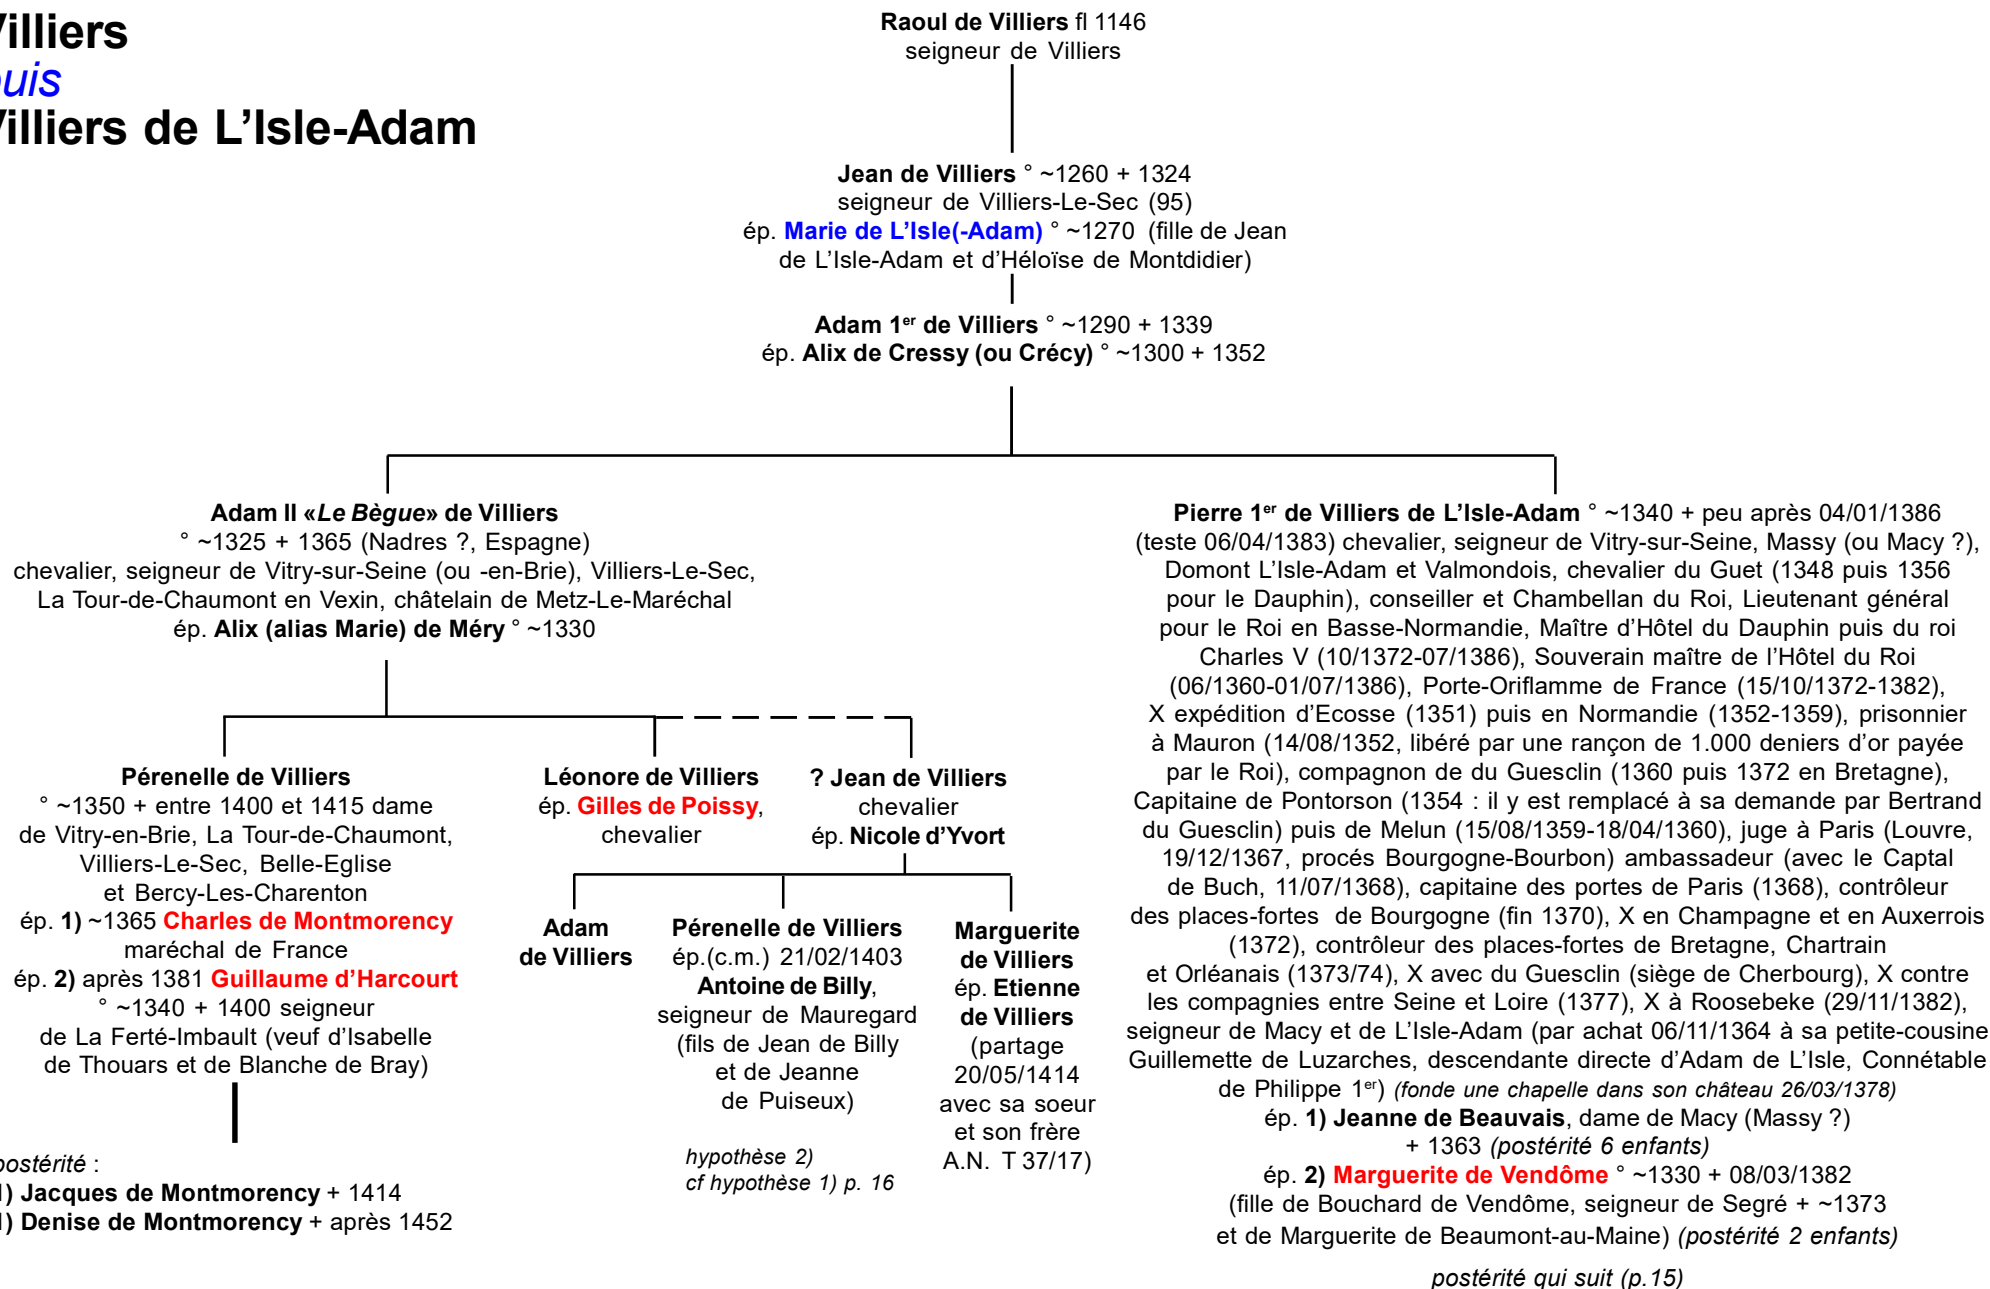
illiers
uis
illiers de L'Isle-Adam

Raoul de Villiers fl 1146
seigneur de Villiers

Jean de Villiers ° ~1260 + 1324
seigneur de Villiers-Le-Sec (95)
ép. Marie de L'Isle(-Adam) ° ~1270 (fille de Jean de L'Isle-Adam et d'Héloïse de Montdidier)

Adam 1$^{er}$ de Villiers ° ~1290 + 1339
ép. Alix de Cressy (ou Crécy) ° ~1300 + 1352

Adam II «Le Bègue» de Villiers
° ~1325 + 1365 (Nadres ?, Espagne)
chevalier, seigneur de Vitry-sur-Seine (ou -en-Brie), Villiers-Le-Sec, La Tour-de-Chaumont en Vexin, châtelain de Metz-Le-Maréchal
ép. Alix (alias Marie) de Méry ° ~1330

Pierre 1$^{er}$ de Villiers de L'Isle-Adam ° ~1340 + peu après 04/01/1386
(teste 06/04/1383) chevalier, seigneur de Vitry-sur-Seine, Massy (ou Macy ?), Domont L'Isle-Adam et Valmondois, chevalier du Guet (1348 puis 1356 pour le Dauphin), conseiller et Chambellan du Roi, Lieutenant général pour le Roi en Basse-Normandie, Maître d'Hôtel du Dauphin puis du roi Charles V (10/1372-07/1386), Souverain maître de l'Hôtel du Roi (06/1360-01/07/1386), Porte-Oriflamme de France (15/10/1372-1382), X expédition d'Ecosse (1351) puis en Normandie (1352-1359), prisonnier à Mauron (14/08/1352, libéré par une rançon de 1.000 deniers d'or payée par le Roi), compagnon de du Guesclin (1360 puis 1372 en Bretagne), Capitaine de Pontorson (1354 : il y est remplacé à sa demande par Bertrand du Guesclin) puis de Melun (15/08/1359-18/04/1360), juge à Paris (Louvre, 19/12/1367, procés Bourgogne-Bourbon) ambassadeur (avec le Captal de Buch, 11/07/1368), capitaine des portes de Paris (1368), contrôleur des places-fortes de Bourgogne (fin 1370), X en Champagne et en Auxerrois (1372), contrôleur des places-fortes de Bretagne, Chartrain et Orléanais (1373/74), X avec du Guesclin (siège de Cherbourg), X contre les compagnies entre Seine et Loire (1377), X à Roosebeke (29/11/1382), seigneur de Macy et de L'Isle-Adam (par achat 06/11/1364 à sa petite-cousine Guillemette de Luzarches, descendante directe d'Adam de L'Isle, Connétable de Philippe 1$^{er}$) (fonde une chapelle dans son château 26/03/1378)
ép. 1) Jeanne de Beauvais, dame de Macy (Massy ?) + 1363 (postérité 6 enfants)
ép. 2) Marguerite de Vendôme ° ~1330 + 08/03/1382 (fille de Bouchard de Vendôme, seigneur de Segré + ~1373 et de Marguerite de Beaumont-au-Maine) (postérité 2 enfants)

postérité qui suit (p.15)

Pérenelle de Villiers
° ~1350 + entre 1400 et 1415 dame de Vitry-en-Brie, La Tour-de-Chaumont, Villiers-Le-Sec, Belle-Eglise et Bercy-Les-Charenton
ép. 1) ~1365 Charles de Montmorency maréchal de France
ép. 2) après 1381 Guillaume d'Harcourt ° ~1340 + 1400 seigneur de La Ferté-Imbault (veuf d'Isabelle de Thouars et de Blanche de Bray)

ostérité :
) Jacques de Montmorency + 1414
) Denise de Montmorency + après 1452

Léonore de Villiers
ép. Gilles de Poissy, chevalier

? Jean de Villiers
chevalier
ép. Nicole d'Yvort

Adam de Villiers

Pérenelle de Villiers
ép.(c.m.) 21/02/1403 Antoine de Billy, seigneur de Mauregard (fils de Jean de Billy et de Jeanne de Puiseux)

hypothèse 2)
cf hypothèse 1) p. 16

Marguerite de Villiers
ép. Etienne de Villiers
(partage 20/05/1414 avec sa soeur et son frère A.N. T 37/17)